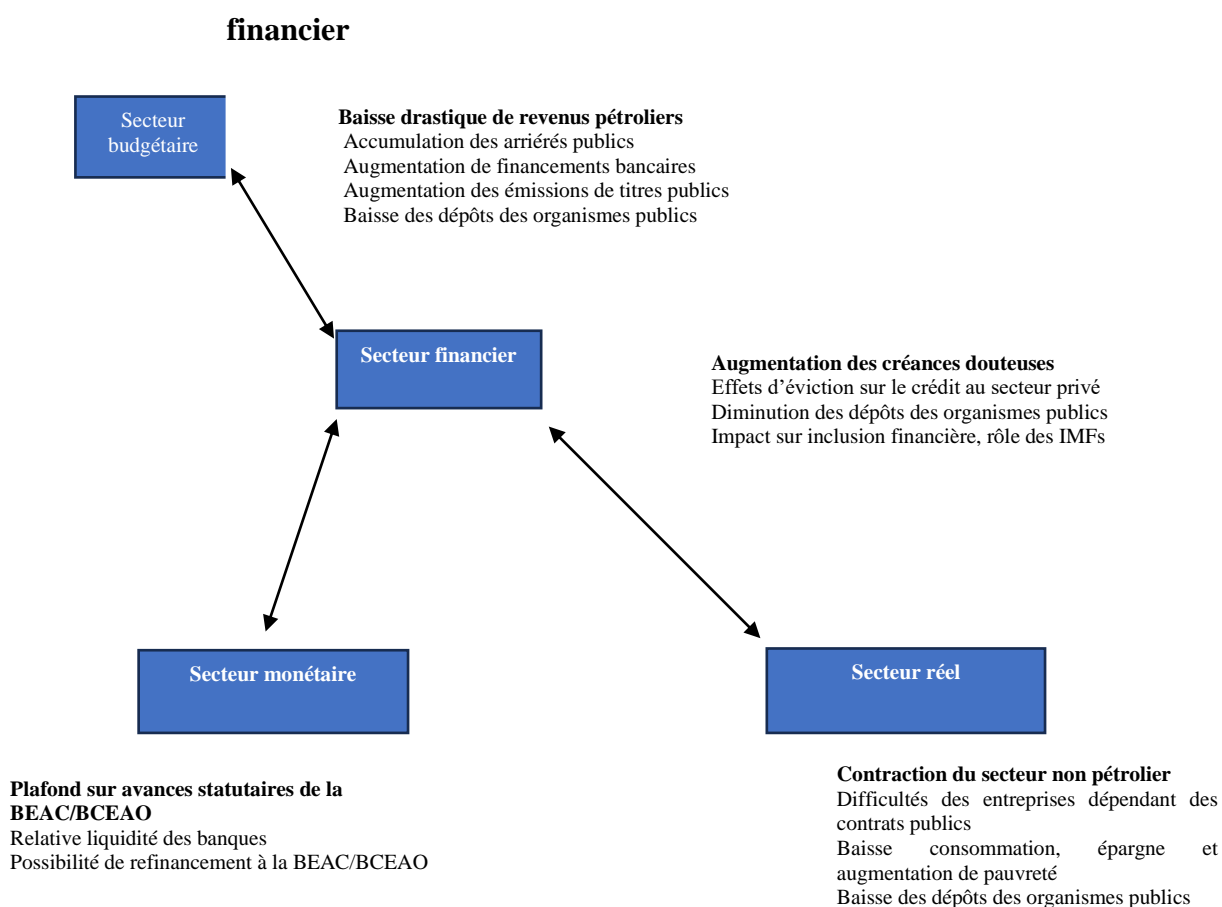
financier

Secteur budgétaire

Baisse drastique de revenus pétroliers
Accumulation des arriérés publics
Augmentation de financements bancaires
Augmentation des émissions de titres publics
Baisse des dépôts des organismes publics

Secteur financier

Augmentation des créances douteuses
Effets d'éviction sur le crédit au secteur privé
Diminution des dépôts des organismes publics
Impact sur inclusion financière, rôle des IMFs

Secteur monétaire

Secteur réel

Plafond sur avances statutaires de la BEAC/BCEAO
Relative liquidité des banques
Possibilité de refinancement à la BEAC/BCEAO

Contraction du secteur non pétrolier
Difficultés des entreprises dépendant des contrats publics
Baisse consommation, épargne et augmentation de pauvreté
Baisse des dépôts des organismes publics